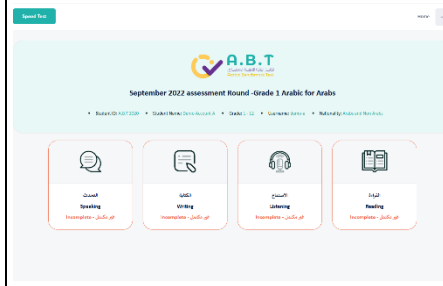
Speed Test

A.B.T

September 2022 assessment Round -Grade 1 Arabic for Arabs

• Batch ID: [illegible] • Student Name: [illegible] • Grade: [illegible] • Username: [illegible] • Nationality: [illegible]

التحدث
Speaking
Incomplete - غير مكتمل

الكتابة
Writing
Incomplete - غير مكتمل

الاستماع
Listening
Incomplete - غير مكتمل

القراءة
Reading
Incomplete - غير مكتمل